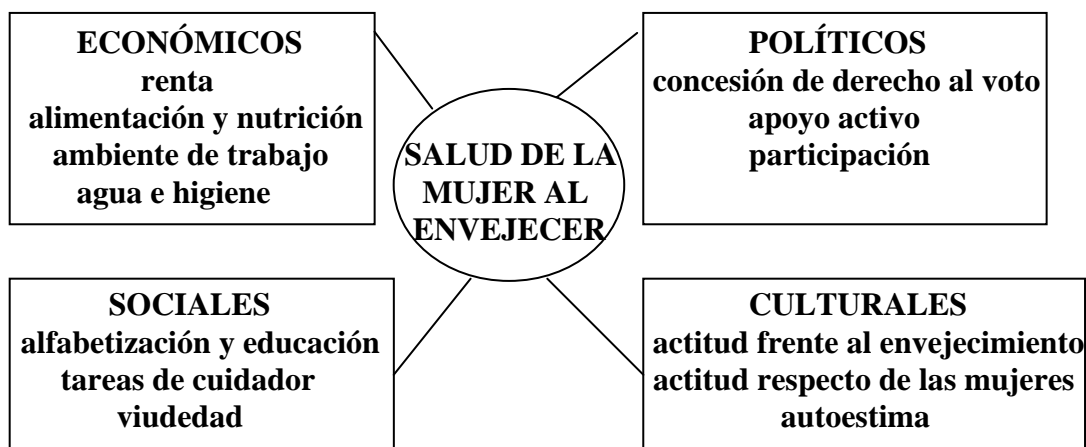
ECONÓMICOS
renta
alimentación y nutrición
ambiente de trabajo
agua e higiene

POLÍTICOS
concesión de derecho al voto
apoyo activo
participación

SALUD DE LA MUJER AL ENVEJECER

SOCIALES
alfabetización y educación
tareas de cuidador
viudedad

CULTURALES
actitud frente al envejecimiento
actitud respecto de las mujeres
autoestima